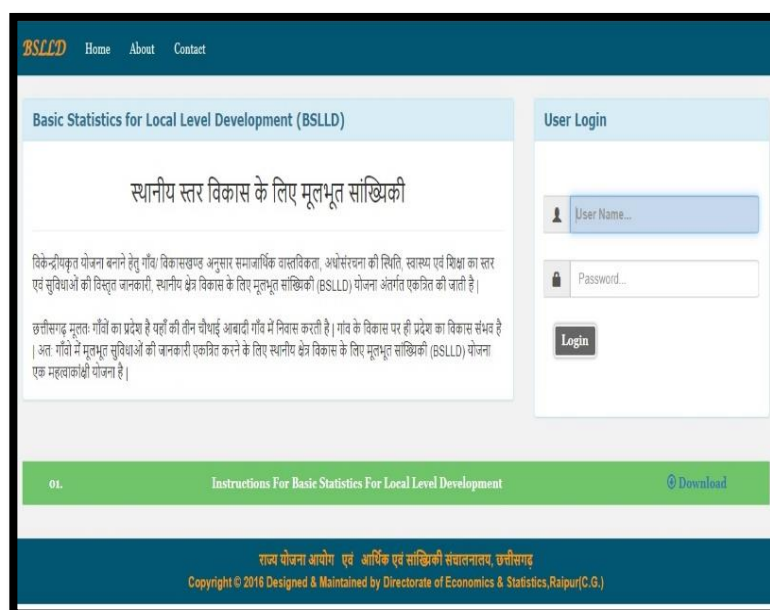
BSLLD Home About Contact

Basic Statistics for Local Level Development (BSLLD)

स्थानीय स्तर विकास के लिए मूलभूत सांख्यिकी

विकेन्द्रीयकृत योजना बनाने हेतु गाँवों/ विकासखण्ड अनुसार समाजार्थिक वास्तविकता, अधोसंरचना की स्थिति, स्वास्थ्य एवं शिक्षा का स्तर एवं सुविधाओं की विस्तृत जानकारी, स्थानीय क्षेत्र विकास के लिए मूलभूत सांख्यिकी (BSLLD) योजना अंतर्गत एकत्रित की जाती है |

छत्तीसगढ़ मूलतः गाँवों का प्रदेश है यहाँ की तीन चौथाई आबादी गाँव में निवास करती है | गांव के विकास पर ही प्रदेश का विकास संभव है | अतः गाँवों में मूलभूत सुविधाओं की जानकारी एकत्रित करने के लिए स्थानीय क्षेत्र विकास के लिए मूलभूत सांख्यिकी (BSLLD) योजना एक महत्वाकांक्षी योजना है |

User Login

User Name...

Password...

Login

01. Instructions For Basic Statistics For Local Level Development Download

राज्य योजना आयोग एवं आर्थिक एवं सांख्यिकी संचालनालय, छत्तीसगढ़
Copyright © 2016 Designed & Maintained by Directorate of Economics & Statistics,Raipur(C.G.)